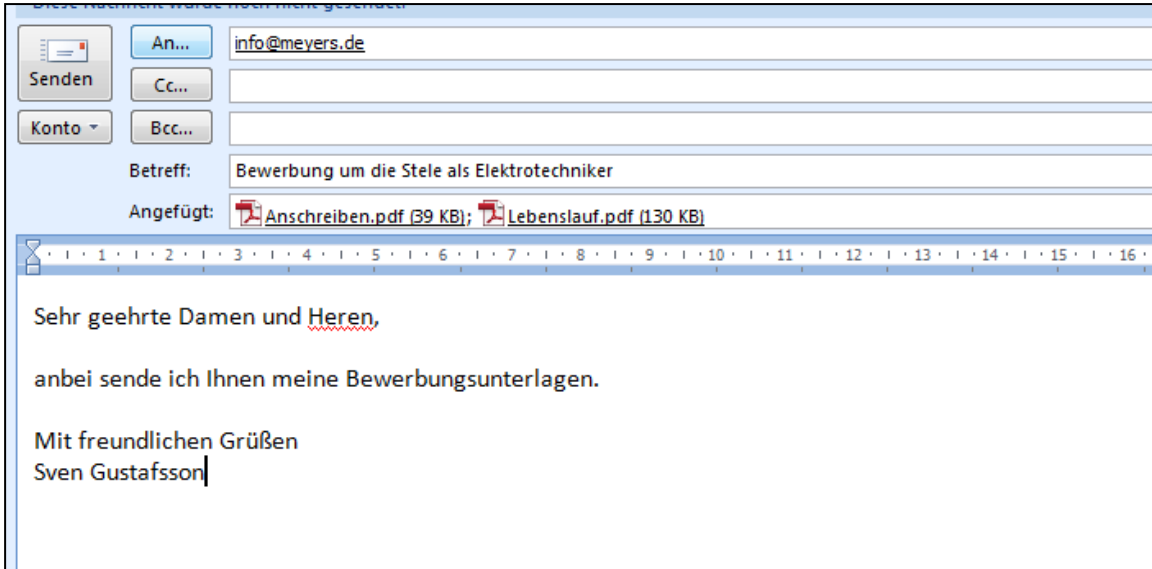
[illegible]

Senden

An... info@meyers.de

Cc...

Konto

Bcc...

Betreff: Bewerbung um die Stele als Elektrotechniker

Angefügt: Anschreiben.pdf (39 KB); Lebenslauf.pdf (130 KB)

1 · 2 · 3 · 4 · 5 · 6 · 7 · 8 · 9 · 10 · 11 · 12 · 13 · 14 · 15 · 16

Sehr geehrte Damen und Heren,

anbei sende ich Ihnen meine Bewerbungsunterlagen.

Mit freundlichen Grüßen
Sven Gustafsson